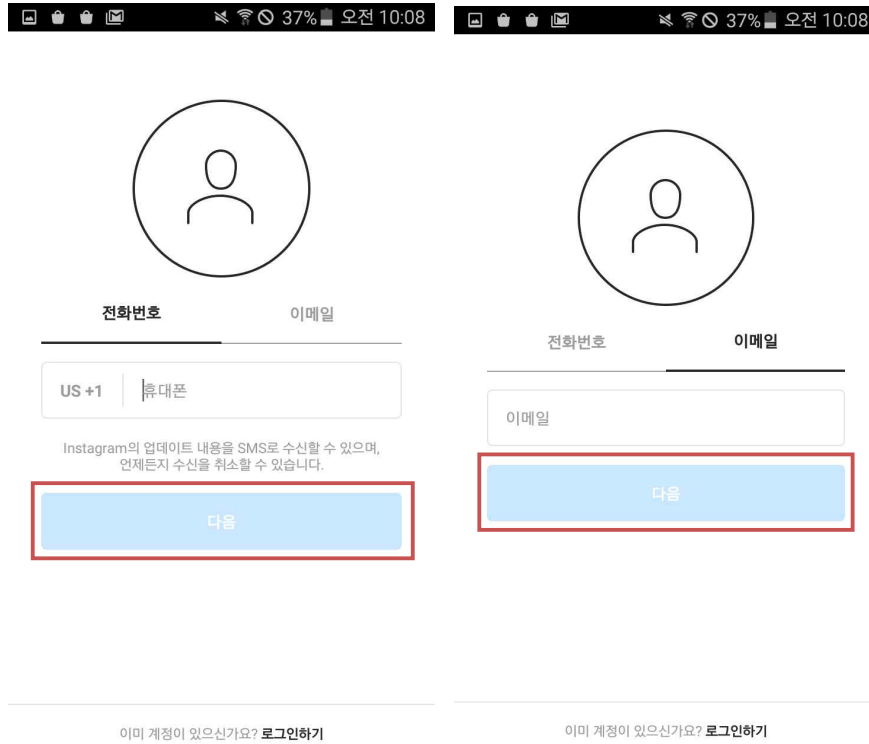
37% 오전 10:08

전화번호 이메일

US +1 휴대폰

Instagram의 업데이트 내용을 SMS로 수신할 수 있으며, 언제든지 수신을 취소할 수 있습니다.

다음

이미 계정이 있으신가요? 로그인하기

37% 오전 10:08

전화번호 이메일

이메일

다음

이미 계정이 있으신가요? 로그인하기